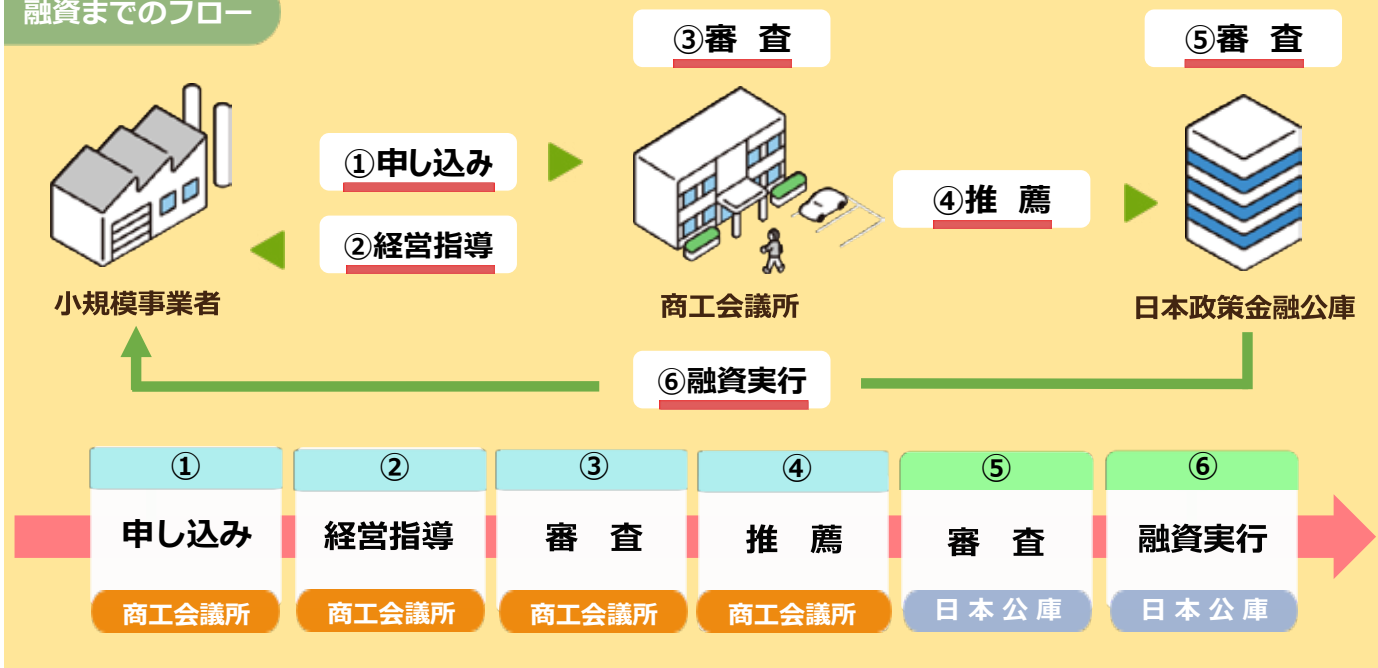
融資までのフロー

③審　査

⑤審　査

①申し込み

②経営指導

④推　薦

小規模事業者

商工会議所

日本政策金融公庫

⑥融資実行

①
申し込み
商工会議所

②
経営指導
商工会議所

③
審　査
商工会議所

④
推　薦
商工会議所

⑤
審　査
日本公庫

⑥
融資実行
日本公庫